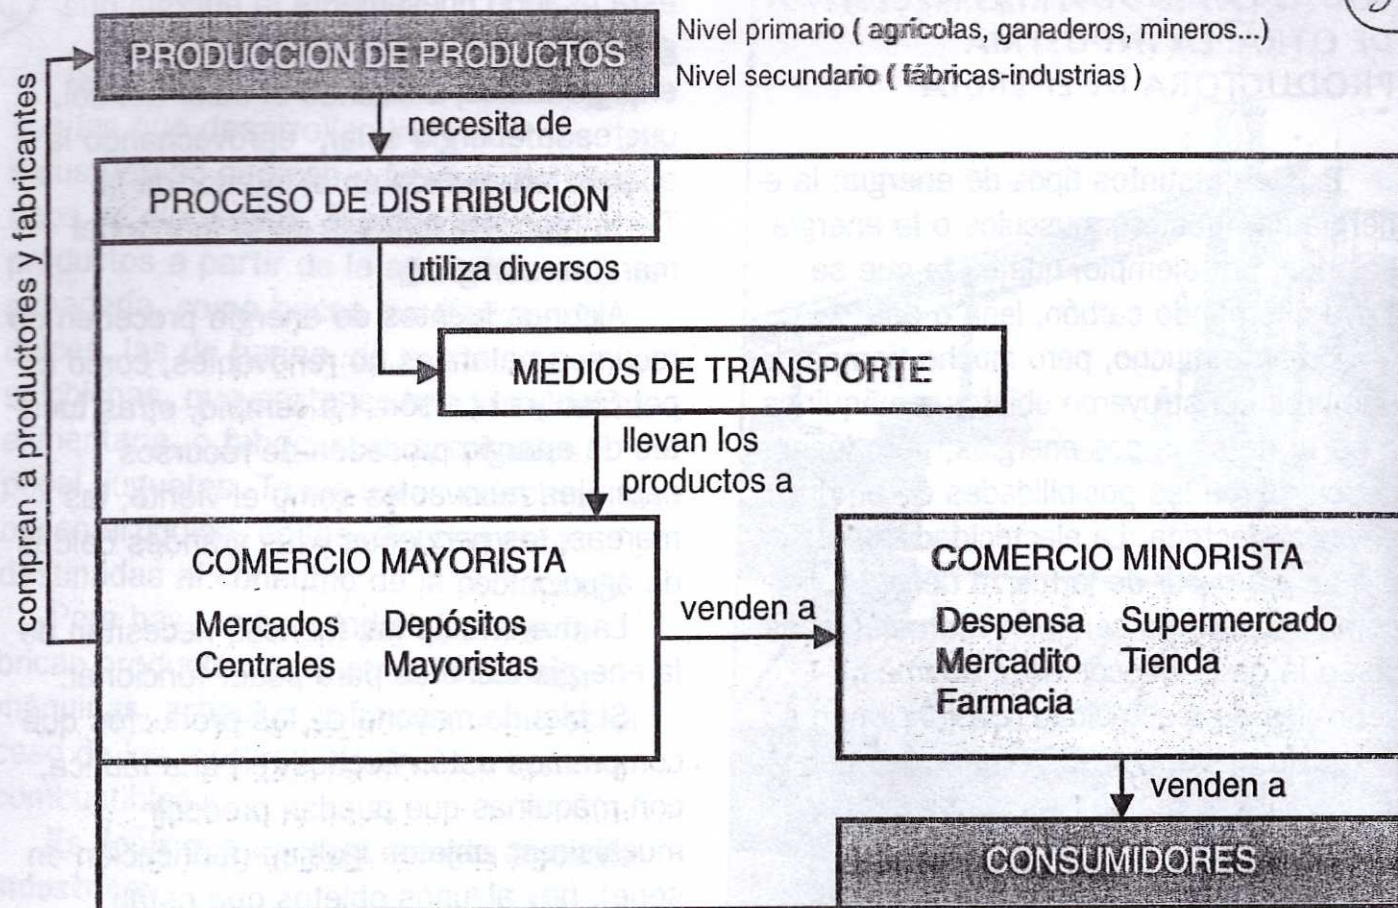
PRODUCCION DE PRODUCTOS

Nivel primario ( agrícolas, ganaderos, mineros...)
Nivel secundario ( fábricas-industrias )

compran a productores y fabricantes

necesita de

PROCESO DE DISTRIBUCION

utiliza diversos

MEDIOS DE TRANSPORTE

llevan los productos a

COMERCIO MAYORISTA

Mercados Centrales

Depósitos Mayoristas

venden a

COMERCIO MINORISTA

Despensa
Mercadito
Farmacia
Supermercado
Tienda

venden a

CONSUMIDORES